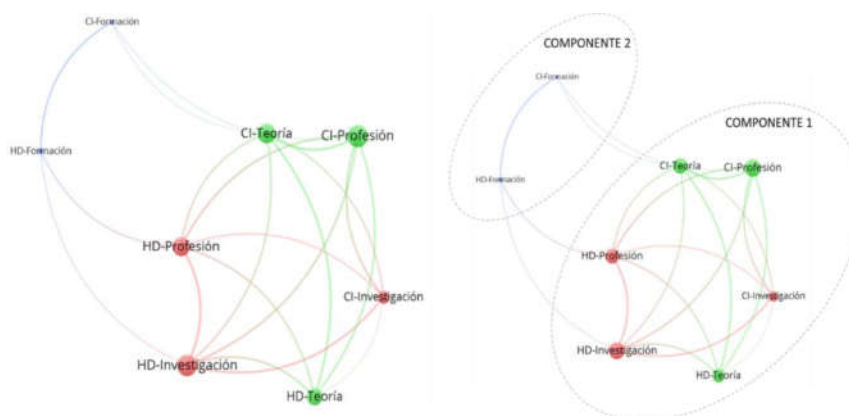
CI-Formación

HD-Formación

CI-Teoría

CI-Profesión

HD-Profesión

CI-Investigación

HD-Investigación

HD-Teoría

COMPONENTE 2

CI-Formación

HD-Formación

COMPONENTE 1

CI-Teoría

CI-Profesión

HD-Profesión

CI-Investigación

HD-Investigación

HD-Teoría